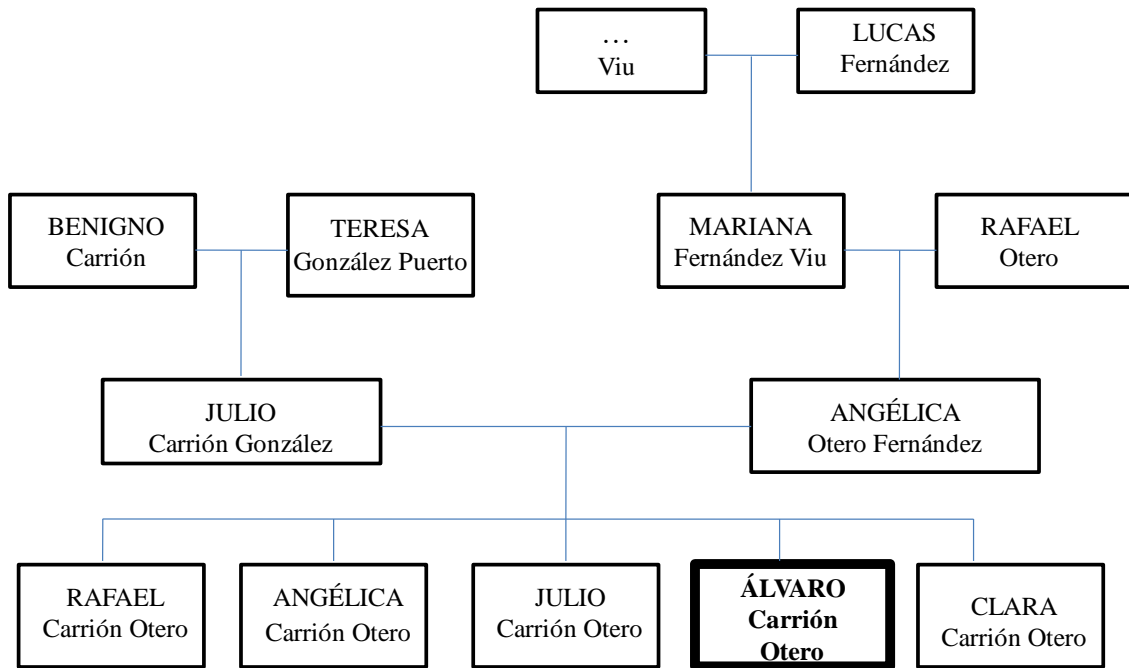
…
Viu

LUCAS
Fernández

BENIGNO
Carrión

TERESA
González Puerto

MARIANA
Fernández Viu

RAFAEL
Otero

JULIO
Carrión González

ANGÉLICA
Otero Fernández

RAFAEL
Carrión Otero

ANGÉLICA
Carrión Otero

JULIO
Carrión Otero

**ÁLVARO
Carrión
Otero**

CLARA
Carrión Otero